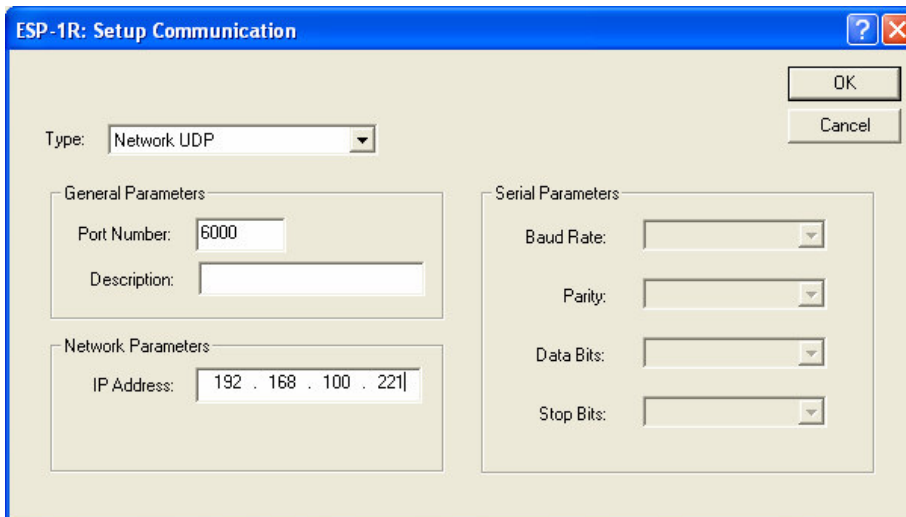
ESP-1R: Setup Communication

OK

Cancel

Type: Network UDP

General Parameters

Port Number: 6000

Description:

Network Parameters

IP Address: 192 . 168 . 100 . 221

Serial Parameters

Baud Rate:

Parity:

Data Bits:

Stop Bits: